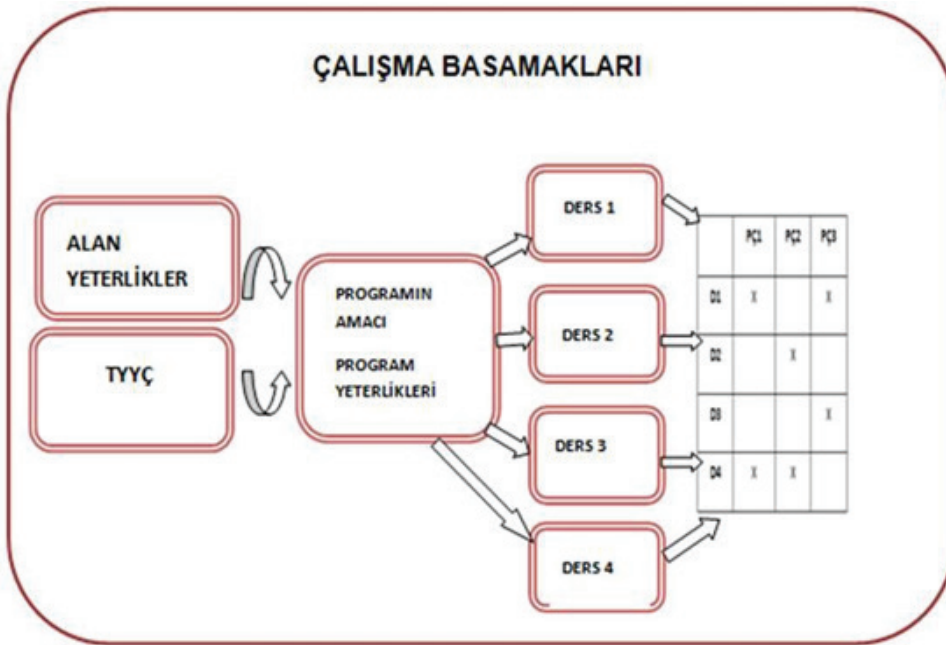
ÇALIŞMA BASAMAKLARI

ALAN YETERLİKLER

TYYÇ

PROGRAMIN AMACI

PROGRAM YETERLİKLERİ

DERS 1

DERS 2

DERS 3

DERS 4

| | PÇ1 | PÇ2 | PÇ3 |
|---|---|---|---|
| D1 | X | | X |
| D2 | | X | |
| D3 | | | X |
| D4 | X | X | |